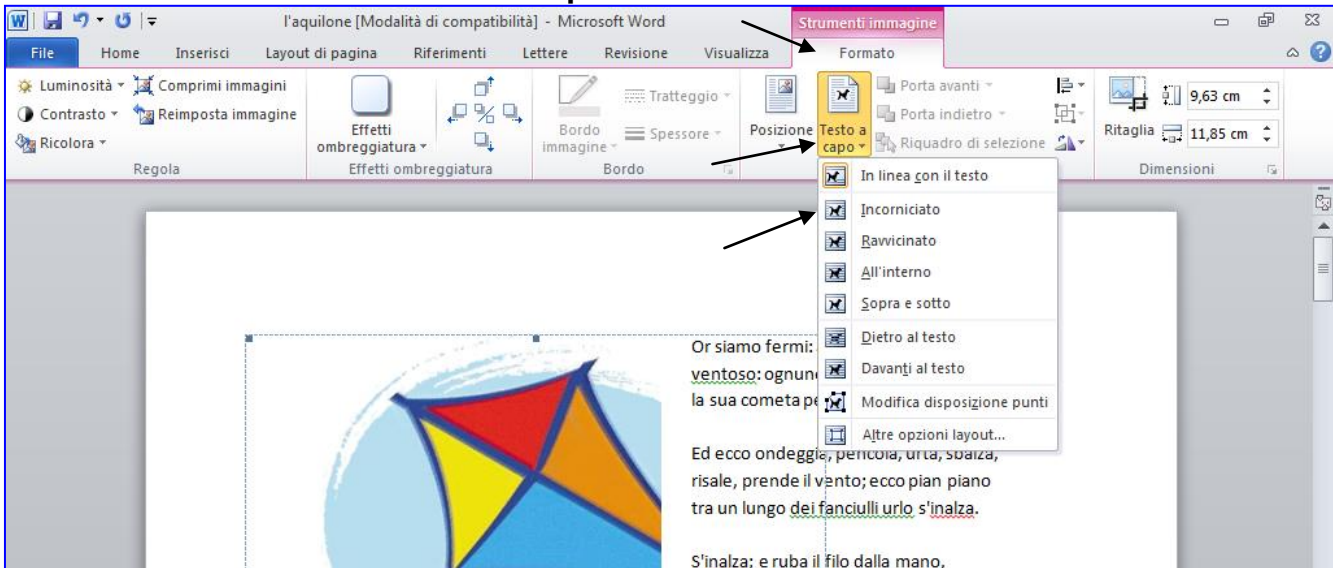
l'aquilone [Modalità di compatibilità] - Microsoft Word

Strumenti immagine

File Home Inserisci Layout di pagina Riferimenti Lettere Revisione Visualizza Formato

Luminosità Comprimi immagini
Contrasto Reimposta immagine
Ricolora
Regola

Effetti ombreggiatura
Effetti ombreggiatura

Bordo immagine Tratteggio Spessore
Bordo

Posizione Testo a capo Porta avanti Porta indietro Riquadro di selezione

Ritaglia 9,63 cm 11,85 cm
Dimensioni

In linea con il testo
Incorniciato
Ravvicinato
All'interno
Sopra e sotto
Dietro al testo
Davanti al testo
Modifica disposizione punti
Altre opzioni layout...

Or siamo fermi: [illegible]
ventoso: ognun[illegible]
la sua cometa pe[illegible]

Ed ecco ondeggi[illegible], pencola, urta, sbalza, risale, prende il vento; ecco pian piano tra un lungo dei fanciulli urlo s'inalza.

S'inalza; e ruba il filo dalla mano,